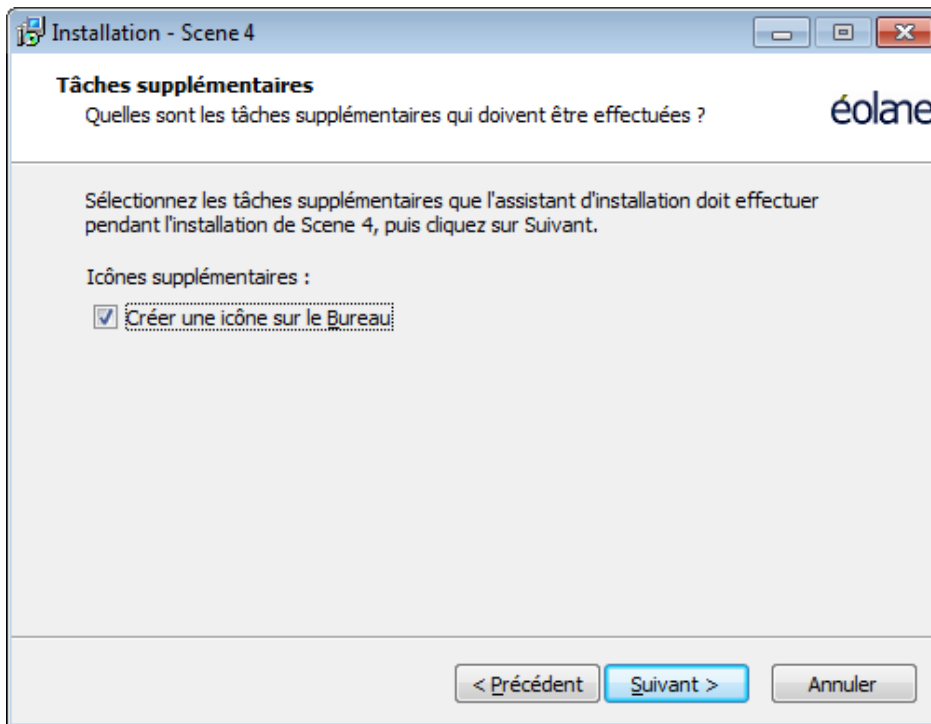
Installation - Scene 4

Tâches supplémentaires
Quelles sont les tâches supplémentaires qui doivent être effectuées ?

éolane

Sélectionnez les tâches supplémentaires que l'assistant d'installation doit effectuer pendant l'installation de Scene 4, puis cliquez sur Suivant.

Icônes supplémentaires :

Créer une icône sur le Bureau

< Précédent

Suivant >

Annuler